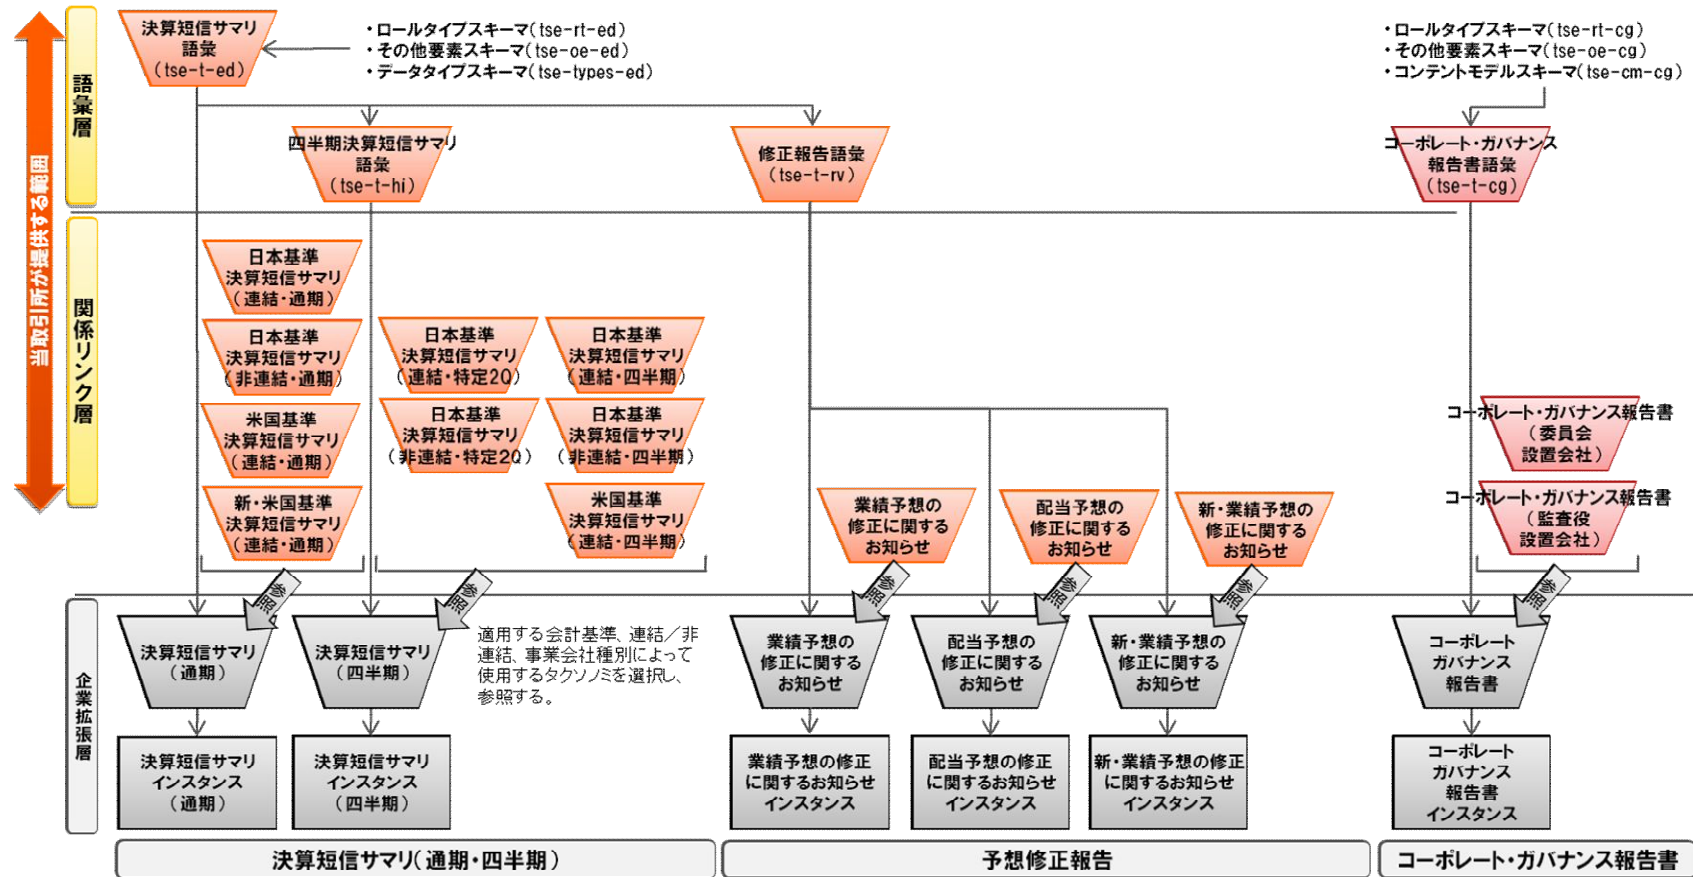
当取引所が提供する範囲

語彙層

決算短信サマリ語彙（tse-t-ed）

・ロールタイプスキーマ（tse-rt-ed）
・その他要素スキーマ（tse-oe-ed）
・データタイプスキーマ（tse-types-ed）

・ロールタイプスキーマ（tse-rt-cg）
・その他要素スキーマ（tse-oe-cg）
・コンテントモデルスキーマ（tse-cm-cg）

四半期決算短信サマリ語彙（tse-t-hi）

修正報告語彙（tse-t-rv）

コーポレート・ガバナンス報告書語彙（tse-t-cg）

関係リンク層

日本基準決算短信サマリ（連結・通期）

日本基準決算短信サマリ（非連結・通期）

米国基準決算短信サマリ（連結・通期）

新・米国基準決算短信サマリ（連結・通期）

日本基準決算短信サマリ（連結・特定2Q）

日本基準決算短信サマリ（非連結・特定2Q）

日本基準決算短信サマリ（連結・四半期）

日本基準決算短信サマリ（非連結・四半期）

米国基準決算短信サマリ（連結・四半期）

業績予想の修正に関するお知らせ

配当予想の修正に関するお知らせ

新・業績予想の修正に関するお知らせ

コーポレート・ガバナンス報告書（委員会設置会社）

コーポレート・ガバナンス報告書（監査役設置会社）

企業拡張層

参照

参照

参照

参照

参照

参照

決算短信サマリ（通期）

決算短信サマリ（四半期）

適用する会計基準、連結／非連結、事業会社種別によって使用するタクソノミを選択し、参照する。

業績予想の修正に関するお知らせ

配当予想の修正に関するお知らせ

新・業績予想の修正に関するお知らせ

コーポレートガバナンス報告書

決算短信サマリインスタンス（通期）

決算短信サマリインスタンス（四半期）

業績予想の修正に関するお知らせインスタンス

配当予想の修正に関するお知らせインスタンス

新・業績予想の修正に関するお知らせインスタンス

コーポレートガバナンス報告書インスタンス

決算短信サマリ（通期・四半期）

予想修正報告

コーポレート・ガバナンス報告書